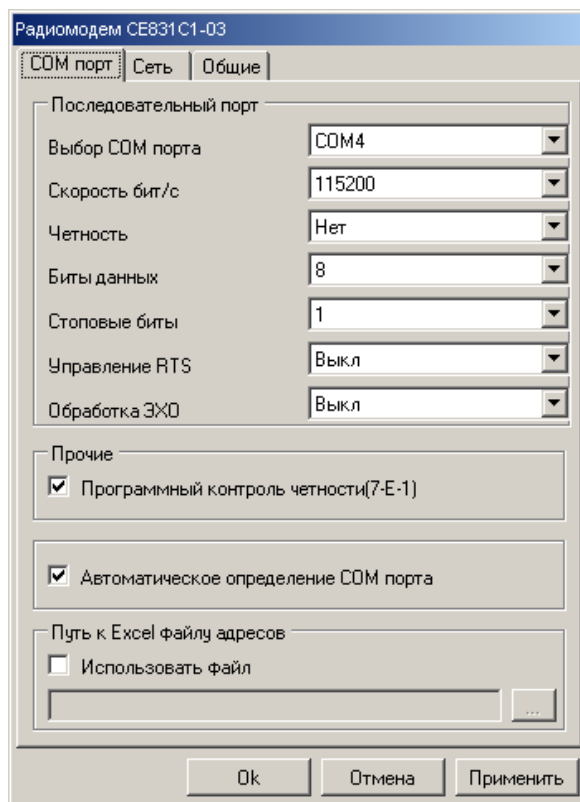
Радиомодем CE831C1-03

COM порт | Сеть | Общие

Последовательный порт

Выбор COM порта | COM4

Скорость бит/с | 115200

Четность | Нет

Биты данных | 8

Стоповые биты | 1

Управление RTS | Выкл

Обработка ЭХО | Выкл

Прочие

☑ Программный контроль четности(7-E-1)

☑ Автоматическое определение COM порта

Путь к Excel файлу адресов

☐ Использовать файл

...

Ok | Отмена | Применить